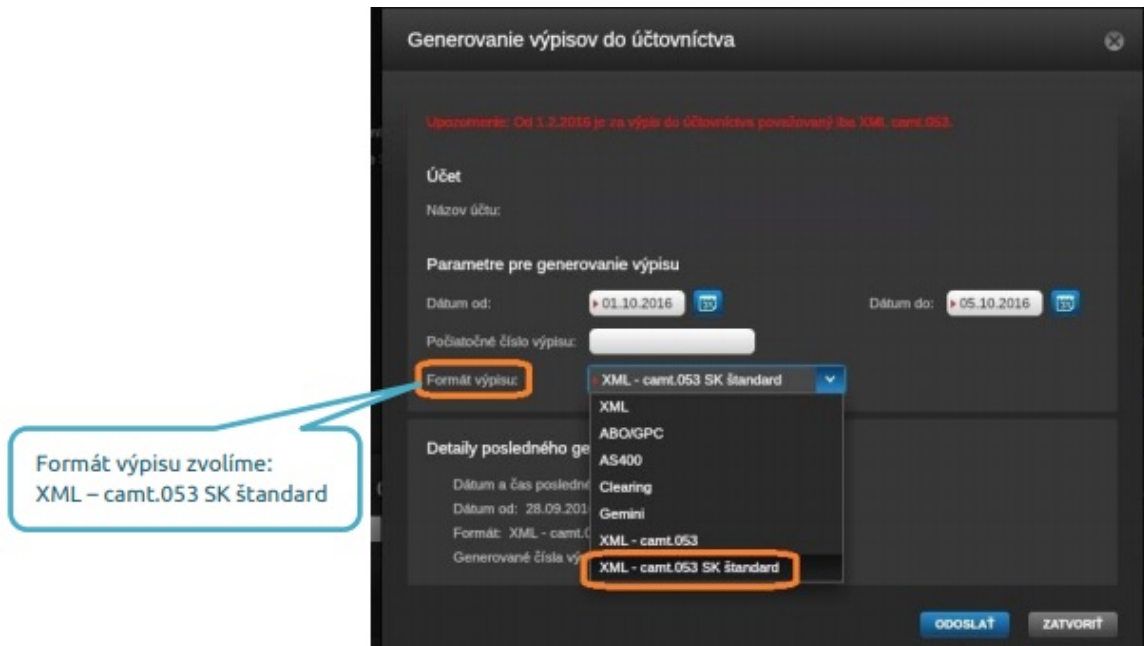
Generovanie výpisov do účtovníctva

Upozornenie: Od 1.2.2016 je za výpis do účtovníctva považovaný iba XML camt.053.

Účet

Názov účtu:

Parametre pre generovanie výpisu

Dátum od: 01.10.2016

Dátum do: 05.10.2016

Počiatočné číslo výpisu:

Formát výpisu: XML - camt.053 SK štandard

XML
ABO/GPC
AS400
Clearing
Gemini
XML - camt.053
XML - camt.053 SK štandard

Detaily posledného ge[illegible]

Dátum a čas posledné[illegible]
Dátum od: 28.09.201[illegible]
Formát: XML - camt.0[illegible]
Generované čísla vý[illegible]

Formát výpisu zvolíme: XML – camt.053 SK štandard

ODOSLAŤ
ZATVORIŤ